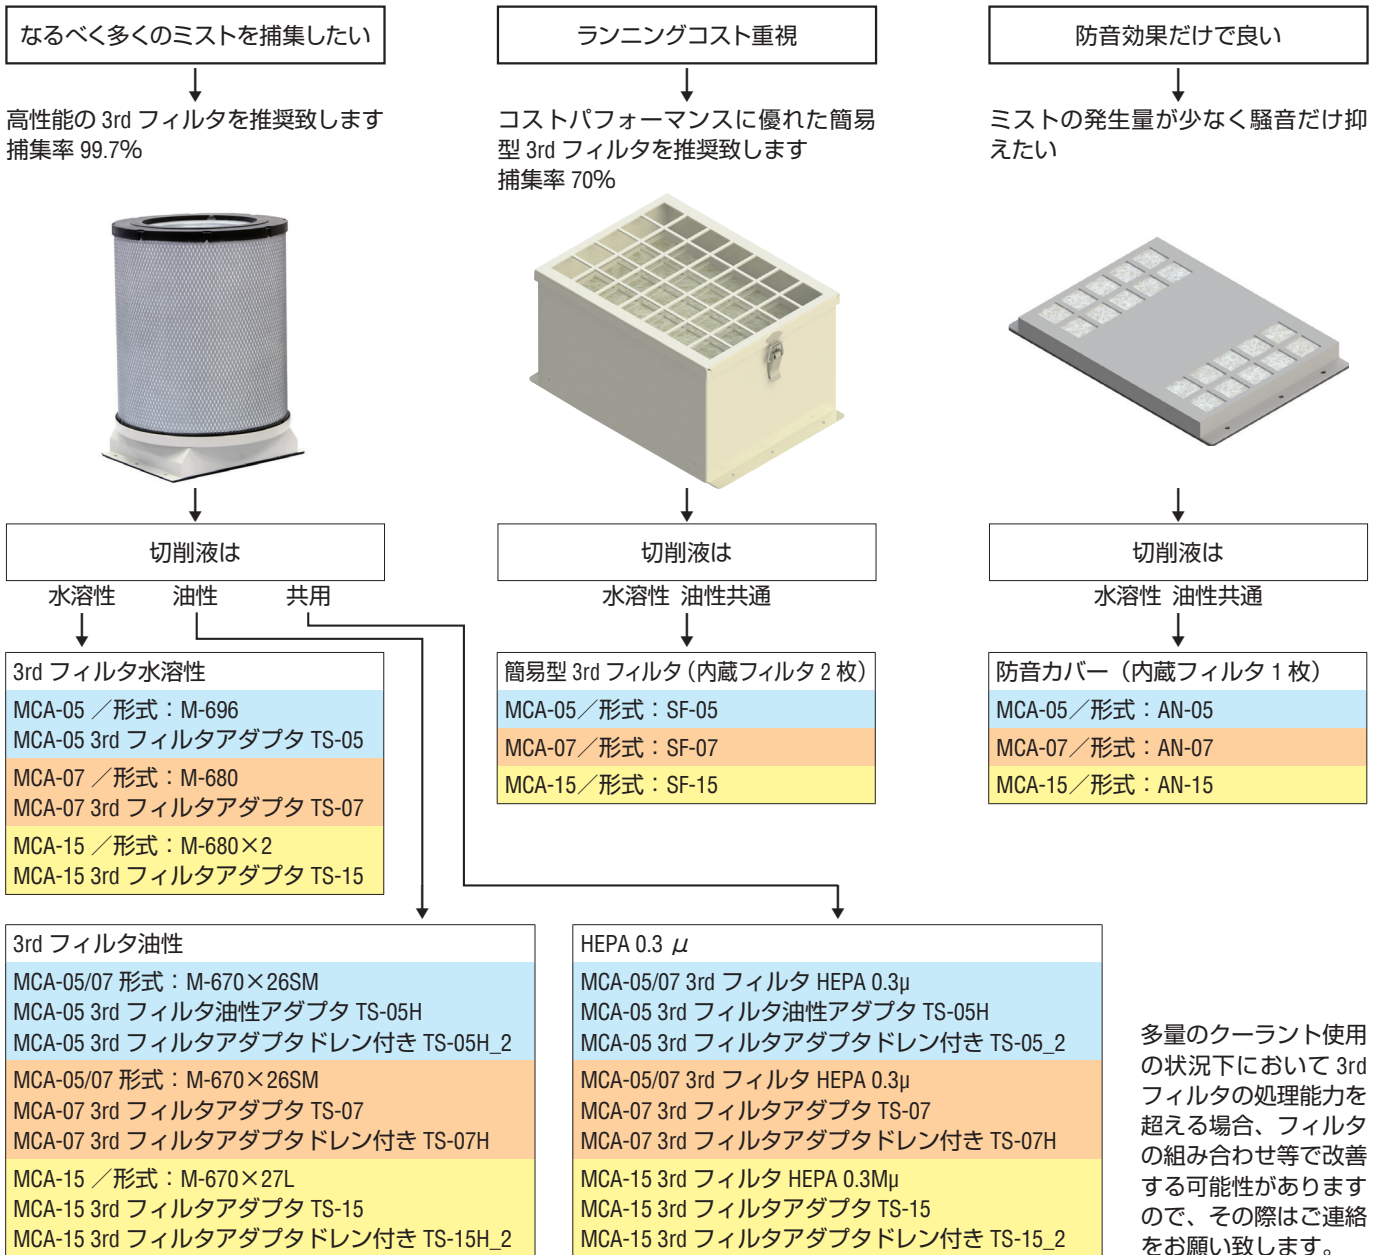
なるべく多くのミストを捕集したい

高性能の 3rd フィルタを推奨致します
捕集率 99.7%

ランニングコスト重視

コストパフォーマンスに優れた簡易型 3rd フィルタを推奨致します
捕集率 70%

防音効果だけで良い

ミストの発生量が少なく騒音だけ抑えたい

切削液は

水溶性　油性　共用

切削液は

水溶性 油性共通

切削液は

水溶性 油性共通

3rd フィルタ水溶性
MCA-05 ／形式：M-696
MCA-05 3rd フィルタアダプタ TS-05
MCA-07 ／形式：M-680
MCA-07 3rd フィルタアダプタ TS-07
MCA-15 ／形式：M-680×2
MCA-15 3rd フィルタアダプタ TS-15

簡易型 3rd フィルタ（内蔵フィルタ 2 枚）
MCA-05／形式：SF-05
MCA-07／形式：SF-07
MCA-15／形式：SF-15

防音カバー（内蔵フィルタ 1 枚）
MCA-05／形式：AN-05
MCA-07／形式：AN-07
MCA-15／形式：AN-15

3rd フィルタ油性
MCA-05/07 形式：M-670×26SM
MCA-05 3rd フィルタ油性アダプタ TS-05H
MCA-05 3rd フィルタアダプタドレン付き TS-05H_2
MCA-05/07 形式：M-670×26SM
MCA-07 3rd フィルタアダプタ TS-07
MCA-07 3rd フィルタアダプタドレン付き TS-07H
MCA-15 ／形式：M-670×27L
MCA-15 3rd フィルタアダプタ TS-15
MCA-15 3rd フィルタアダプタドレン付き TS-15H_2

HEPA 0.3 $\mu$
MCA-05/07 3rd フィルタ HEPA 0.3μ
MCA-05 3rd フィルタ油性アダプタ TS-05H
MCA-05 3rd フィルタアダプタドレン付き TS-05_2
MCA-05/07 3rd フィルタ HEPA 0.3μ
MCA-07 3rd フィルタアダプタ TS-07
MCA-07 3rd フィルタアダプタドレン付き TS-07H
MCA-15 3rd フィルタ HEPA 0.3Mμ
MCA-15 3rd フィルタアダプタ TS-15
MCA-15 3rd フィルタアダプタドレン付き TS-15_2

多量のクーラント使用の状況下において 3rd フィルタの処理能力を超える場合、フィルタの組み合わせ等で改善する可能性がありますので、その際はご連絡をお願い致します。